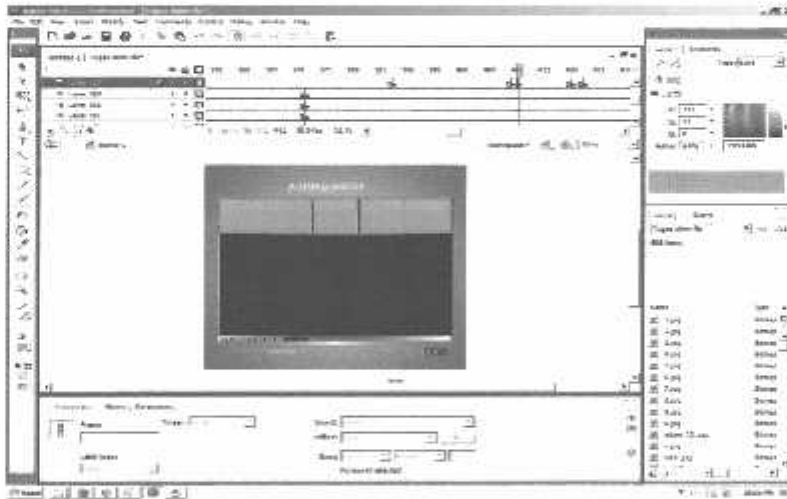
File Edit View Insert Modify Text Commands Control Debug Window Help

Scene 1

Layer 1
Layer 2
Layer 3

Frame

Label

1.png
2.png
3.png
4.png
5.png
6.png
7.png
8.png
9.png
10.png
11.png
12.png

Name

Bitmap
Bitmap
Bitmap
Bitmap
Bitmap
Bitmap
Bitmap
Bitmap
Bitmap
Bitmap
Bitmap
Bitmap